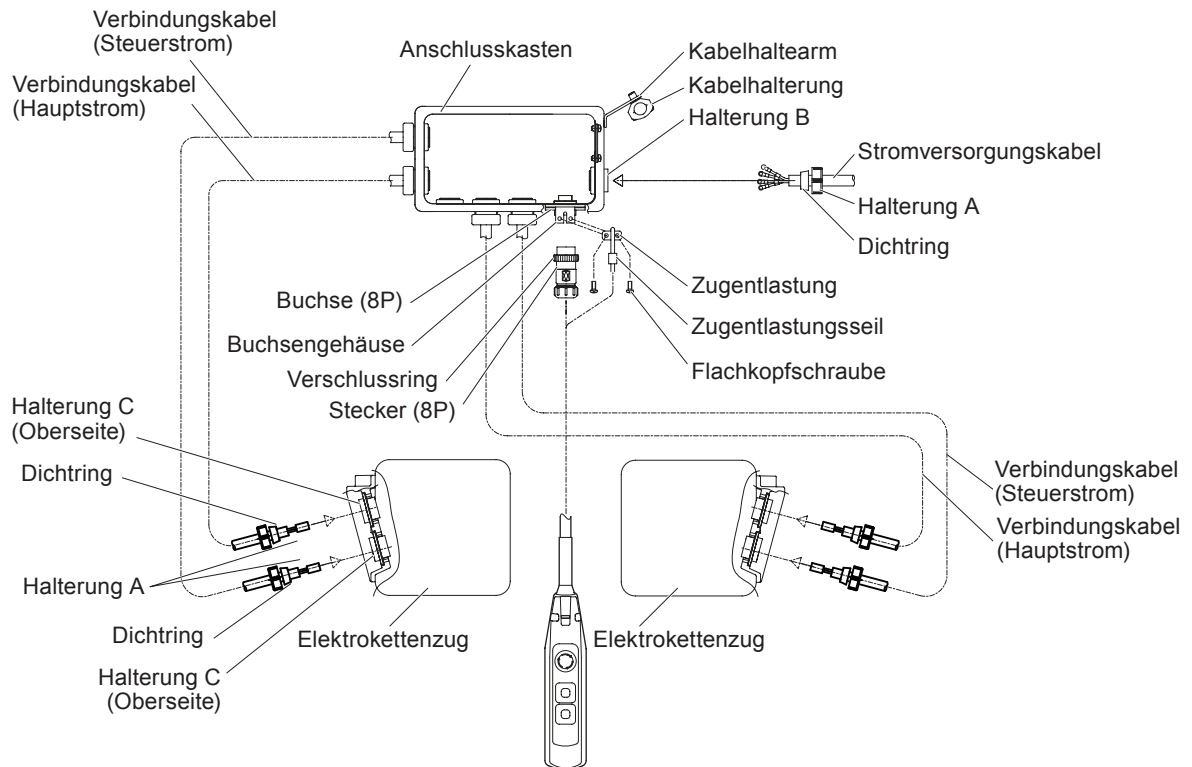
Verbindungskabel (Steuerstrom)

Verbindungskabel (Hauptstrom)

Anschlusskasten

Kabelhaltearm

Kabelhalterung

Halterung B

Stromversorgungskabel

Halterung A

Dichtring

Buchse (8P)

Buchsengehäuse

Verschlussring

Stecker (8P)

Zugentlastung

Zugentlastungsseil

Flachkopfschraube

Halterung C (Oberseite)

Dichtring

Halterung A

Dichtring

Halterung C (Oberseite)

Elektrokettenzug

Elektrokettenzug

Verbindungskabel (Steuerstrom)

Verbindungskabel (Hauptstrom)